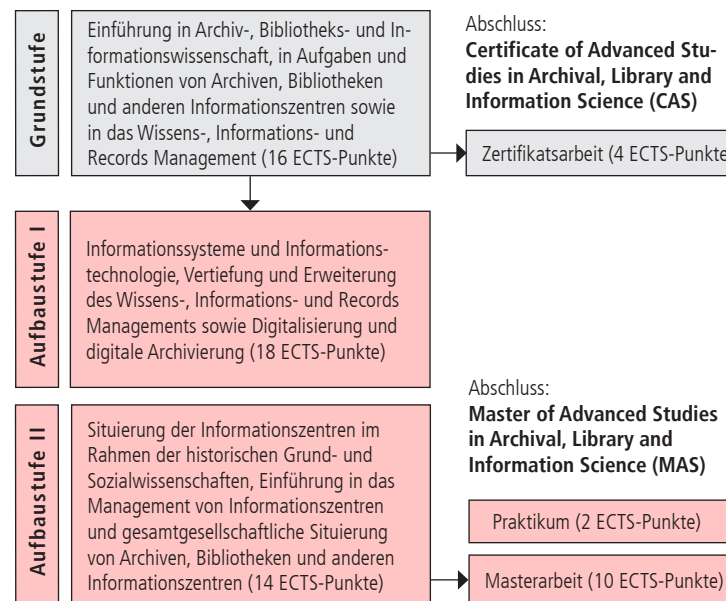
Grundstufe

Einführung in Archiv-, Bibliotheks- und Informationswissenschaft, in Aufgaben und Funktionen von Archiven, Bibliotheken und anderen Informationszentren sowie in das Wissens-, Informations- und Records Management (16 ECTS-Punkte)

Abschluss:
**Certificate of Advanced Studies in Archival, Library and Information Science (CAS)**

Zertifikatsarbeit (4 ECTS-Punkte

Aufbaustufe I

Informationssysteme und Informationstechnologie, Vertiefung und Erweiterung des Wissens-, Informations- und Records Managements sowie Digitalisierung und digitale Archivierung (18 ECTS-Punkte)

Aufbaustufe II

Situierung der Informationszentren im Rahmen der historischen Grund- und Sozialwissenschaften, Einführung in das Management von Informationszentren und gesamtgesellschaftliche Situierung von Archiven, Bibliotheken und anderen Informationszentren (14 ECTS-Punkte)

Abschluss:
**Master of Advanced Studies in Archival, Library and Information Science (MAS)**

Praktikum (2 ECTS-Punkte)

Masterarbeit (10 ECTS-Punkte)